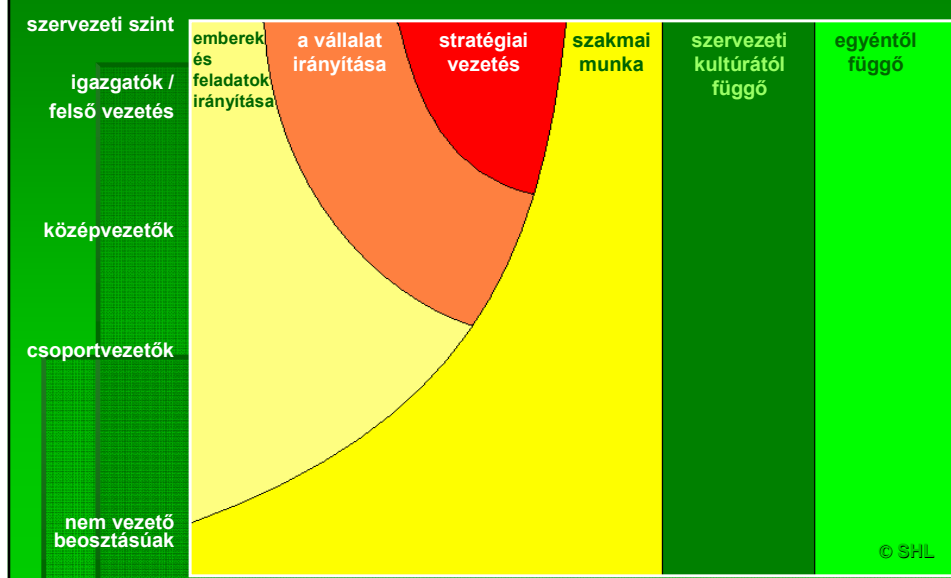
szervezeti szint

igazgatók / felső vezetés

középvezetők

csoportvezetők

nem vezető beosztásúak

emberek és feladatok irányítása

a vállalat irányítása

stratégiai vezetés

szakmai munka

szervezeti kultúrától függő

egyéntől függő

© SHL